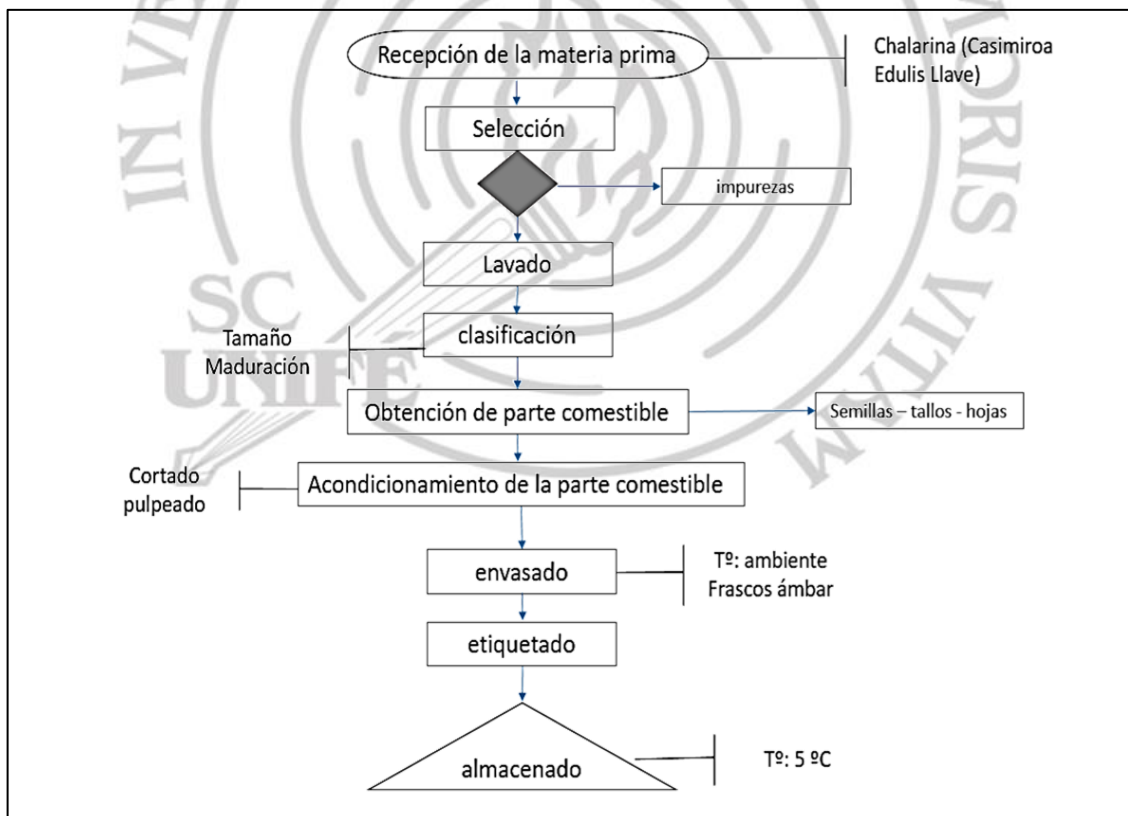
Recepción de la materia prima

Chalarina (Casimiroa Edulis Llave)

Selección

impurezas

Lavado

Tamaño
Maduración

clasificación

Obtención de parte comestible

Semillas – tallos - hojas

Cortado
pulpeado

Acondicionamiento de la parte comestible

envasado

Tº: ambiente
Frascos ámbar

etiquetado

almacenado

Tº: 5 ºC

SC
UNIFÉ